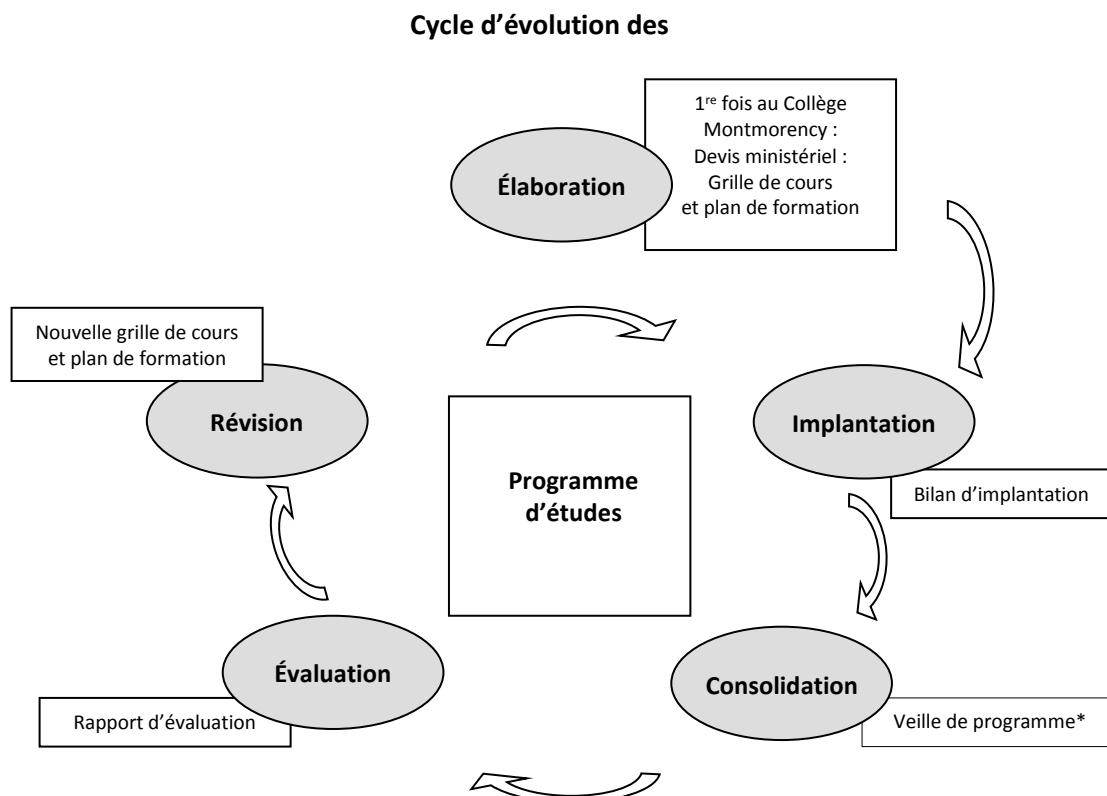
Cycle d'évolution des

Élaboration

1$^{re}$ fois au Collège Montmorency : Devis ministériel : Grille de cours et plan de formation

Nouvelle grille de cours et plan de formation

Révision

Programme d'études

Implantation

Bilan d'implantation

Évaluation

Rapport d'évaluation

Consolidation

Veille de programme*